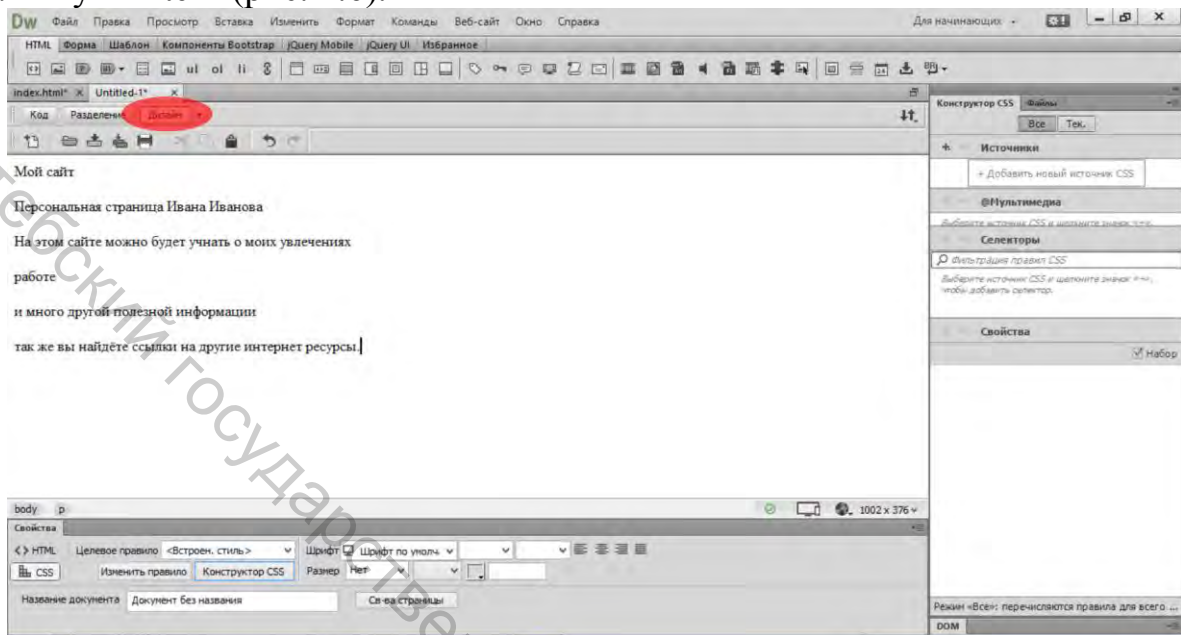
Dw Файл Правка Просмотр Вставка Изменить Формат Команды Веб-сайт Окно Справка

Для начинающих

HTML Форма Шаблон Компоненты Bootstrap jQuery Mobile jQuery UI Избранное

index.html* Untitled-1*

Код Разделение Дизайн

Мой сайт

Персональная страница Ивана Иванова

На этом сайте можно будет учнать о моих увлечениях

работе

и много другой полезной информации

так же вы найдёте ссылки на другие интернет ресурсы.

body p

1002 x 376

Свойства

<> HTML Целевое правило <Встроен. стиль> Шрифт Шрифт по умолч.

CSS Изменить правило Конструктор CSS Размер Нет

Название документа Документ без названия Св-ва страницы

Конструктор CSS Файлы

Все Тек.

Источники

+ Добавить новый источник CSS

@Мультимедиа

Выберите источник CSS и щелкните значок

Селекторы

Фильтрация правил CSS

Выберите источник CSS и щелкните значок чтобы добавить селектор.

Свойства

Набор

Режим «Все»: перечисляются правила для всего ...

DOM

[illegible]